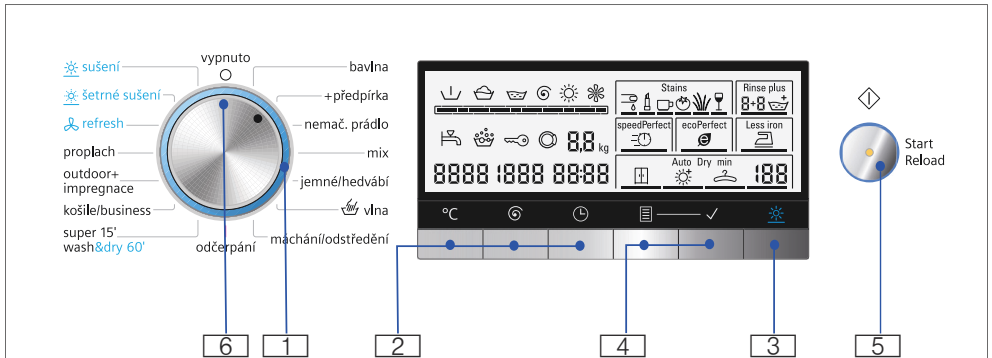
sušení
šetrné sušení
refresh
proplach
outdoor+ impregnace
košile/business
super 15' wash&dry 60'
vypnuto
odčerpání
bavlna
+předpírka
nemač. prádlo
mix
jemné/hedvábí
vlna
máchání/odstředění

Stains
Rinse plus
8.8 kg
speedPerfect
ecoPerfect
Less iron
8888 1888 88:88
Auto Dry min
188

°C

Start
Reload

6
1
2
4
3
5